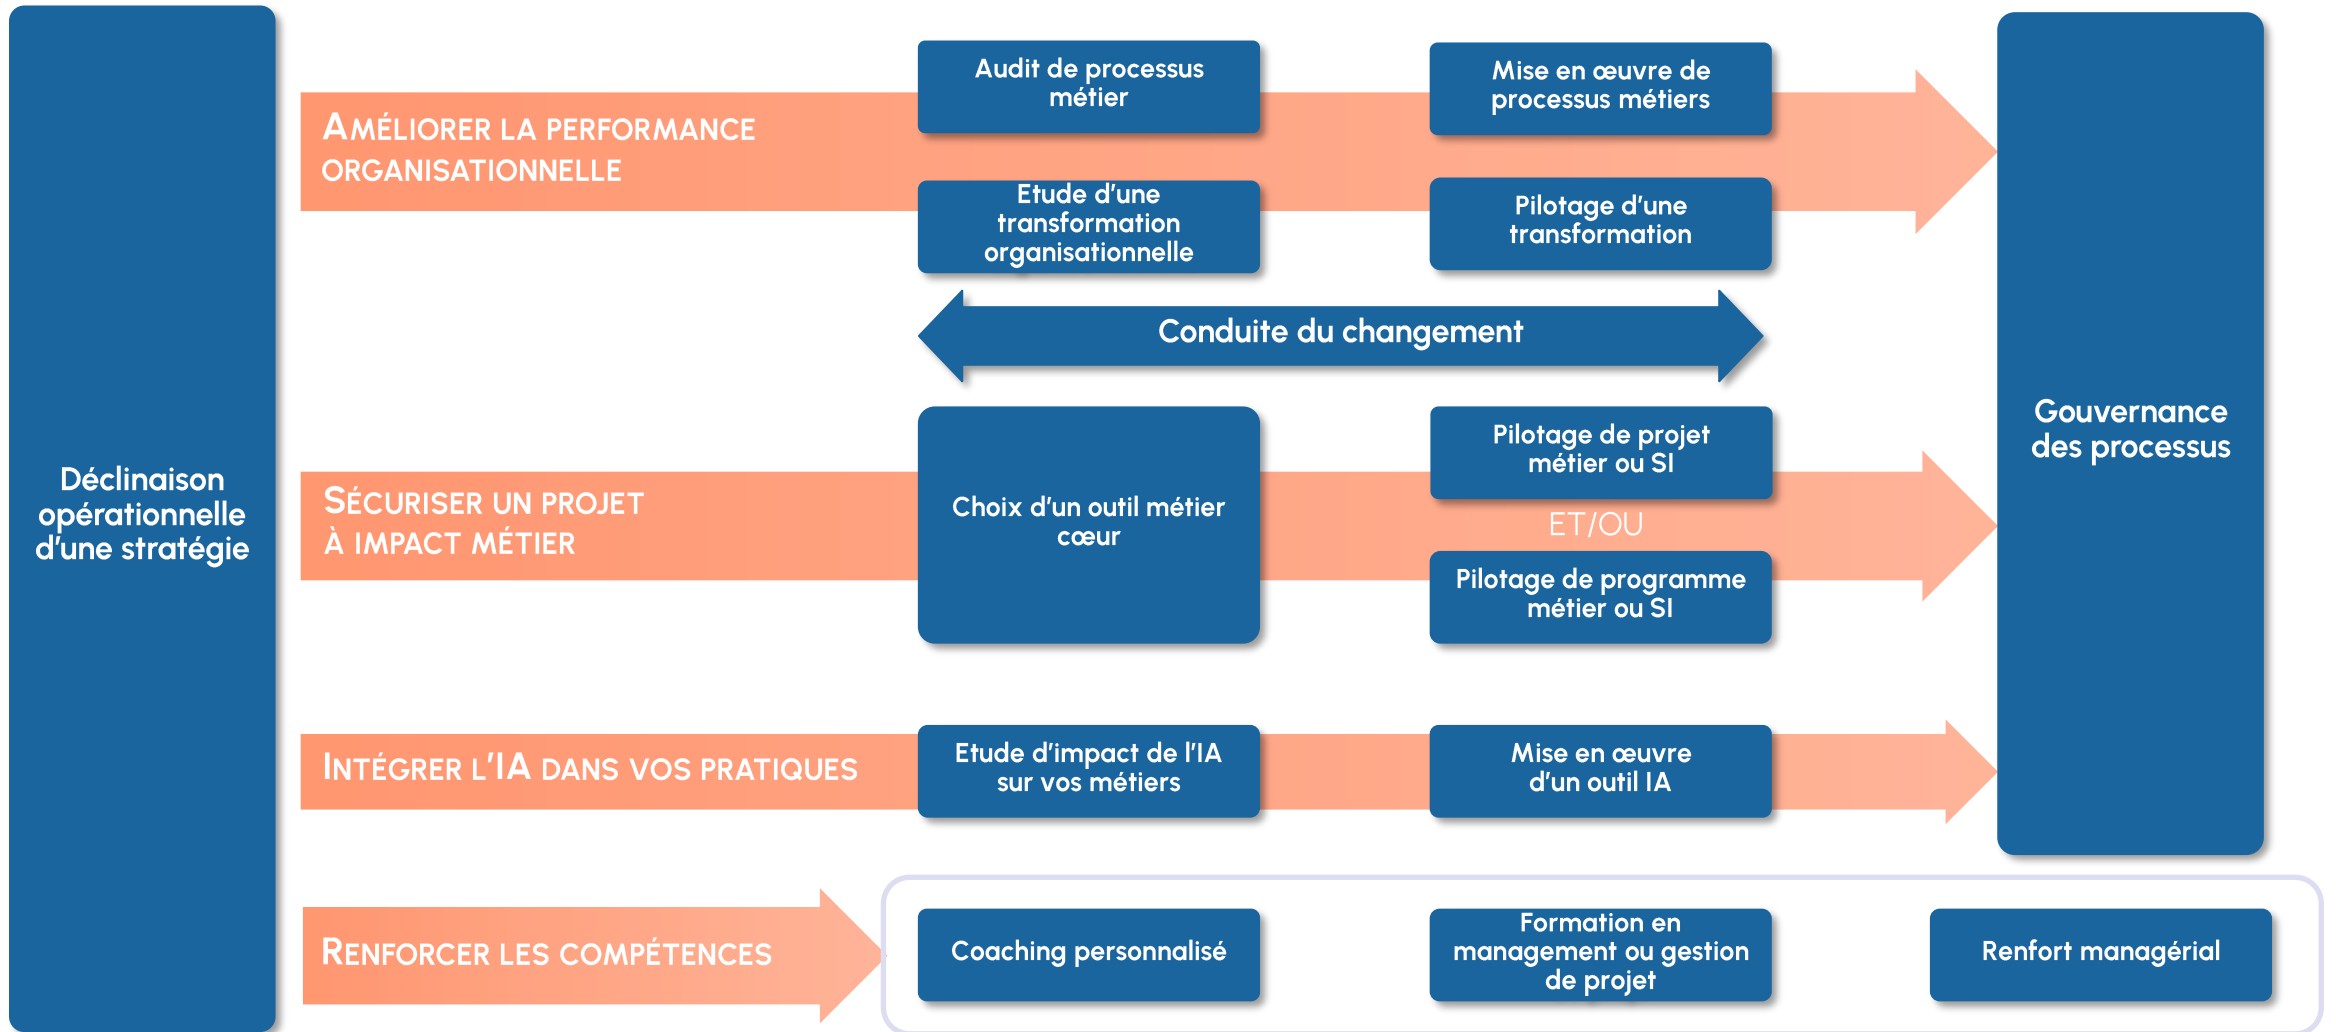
Déclinaison opérationnelle d'une stratégie

AMÉLIORER LA PERFORMANCE ORGANISATIONNELLE

Audit de processus métier

Mise en œuvre de processus métiers

Etude d'une transformation organisationnelle

Pilotage d'une transformation

Conduite du changement

Gouvernance des processus

SÉCURISER UN PROJET À IMPACT MÉTIER

Choix d'un outil métier cœur

Pilotage de projet métier ou SI

ET/OU

Pilotage de programme métier ou SI

INTÉGRER L'IA DANS VOS PRATIQUES

Etude d'impact de l'IA sur vos métiers

Mise en œuvre d'un outil IA

RENFORCER LES COMPÉTENCES

Coaching personnalisé

Formation en management ou gestion de projet

Renfort managérial